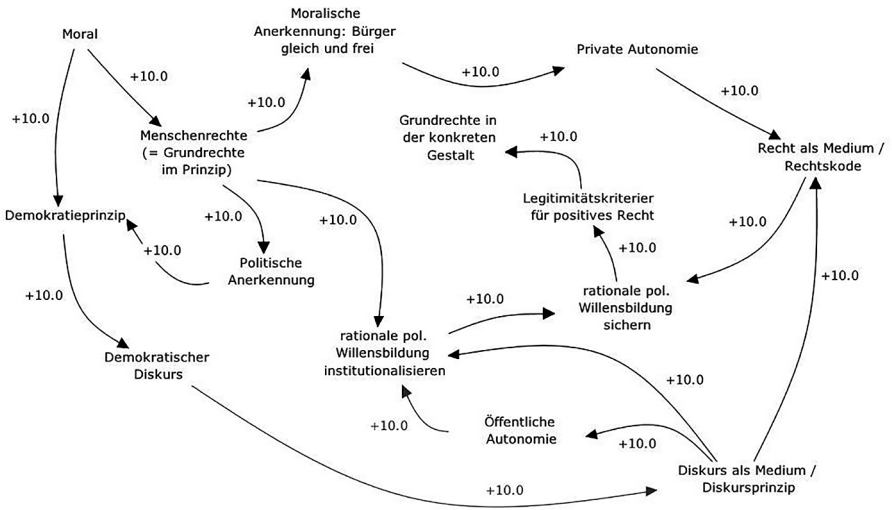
Moral

+10.0

+10.0

Moralische Anerkennung: Bürger gleich und frei

+10.0

Private Autonomie

+10.0

+10.0

Menschenrechte (= Grundrechte im Prinzip)

Grundrechte in der konkreten Gestalt

+10.0

Recht als Medium / Rechtskode

Demokratieprinzip

+10.0

+10.0

Legitimitätskriterier für positives Recht

+10.0

+10.0

Politische Anerkennung

+10.0

+10.0

rationale pol. Willensbildung sichern

+10.0

+10.0

+10.0

rationale pol. Willensbildung institutionalisieren

Demokratischer Diskurs

+10.0

+10.0

Öffentliche Autonomie

+10.0

+10.0

Diskurs als Medium / Diskursprinzip